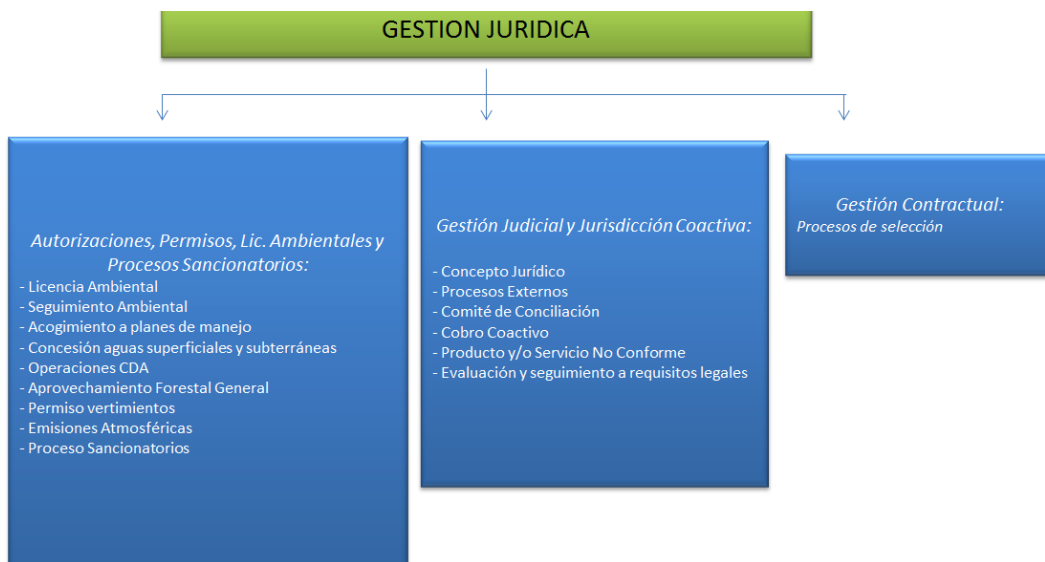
GESTION JURIDICA

Autorizaciones, Permisos, Lic. Ambientales y Procesos Sancionatorios:
- Licencia Ambiental
- Seguimiento Ambiental
- Acogimiento a planes de manejo
- Concesión aguas superficiales y subterráneas
- Operaciones CDA
- Aprovechamiento Forestal General
- Permiso vertimientos
- Emisiones Atmosféricas
- Proceso Sancionatorios

Gestión Judicial y Jurisdicción Coactiva:

- Concepto Jurídico
- Procesos Externos
- Comité de Conciliación
- Cobro Coactivo
- Producto y/o Servicio No Conforme
- Evaluación y seguimiento a requisitos legales

Gestión Contractual:
Procesos de selección